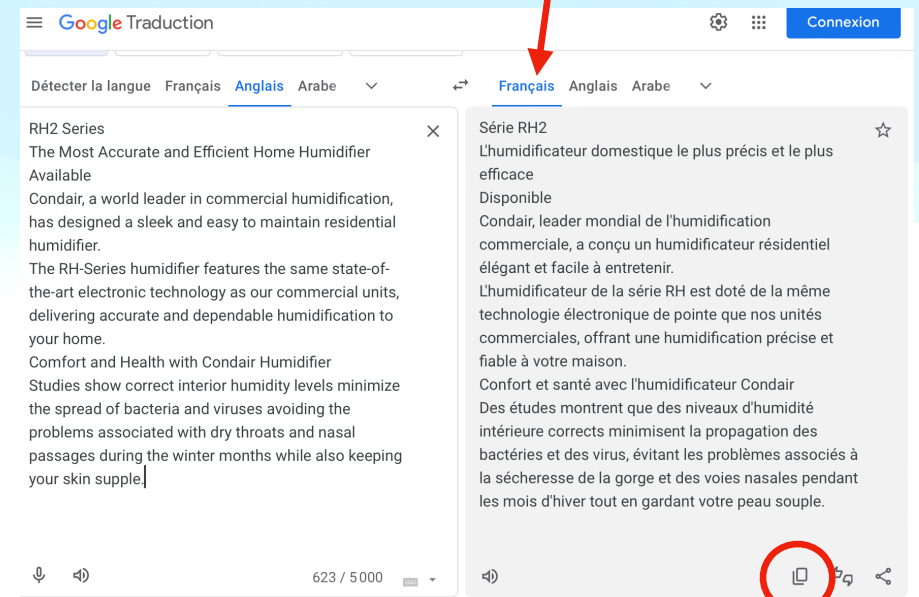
Google Traduction

Connexion

Détecter la langue Français Anglais Arabe

Français Anglais Arabe

RH2 Series
The Most Accurate and Efficient Home Humidifier
Available
Condair, a world leader in commercial humidification, has designed a sleek and easy to maintain residential humidifier.
The RH-Series humidifier features the same state-of-the-art electronic technology as our commercial units, delivering accurate and dependable humidification to your home.
Comfort and Health with Condair Humidifier
Studies show correct interior humidity levels minimize the spread of bacteria and viruses avoiding the problems associated with dry throats and nasal passages during the winter months while also keeping your skin supple.

623 / 5000

Série RH2
L'humidificateur domestique le plus précis et le plus efficace
Disponible
Condair, leader mondial de l'humidification commerciale, a conçu un humidificateur résidentiel élégant et facile à entretenir.
L'humidificateur de la série RH est doté de la même technologie électronique de pointe que nos unités commerciales, offrant une humidification précise et fiable à votre maison.
Confort et santé avec l'humidificateur Condair
Des études montrent que des niveaux d'humidité intérieure corrects minimisent la propagation des bactéries et des virus, évitant les problèmes associés à la sécheresse de la gorge et des voies nasales pendant les mois d'hiver tout en gardant votre peau souple.